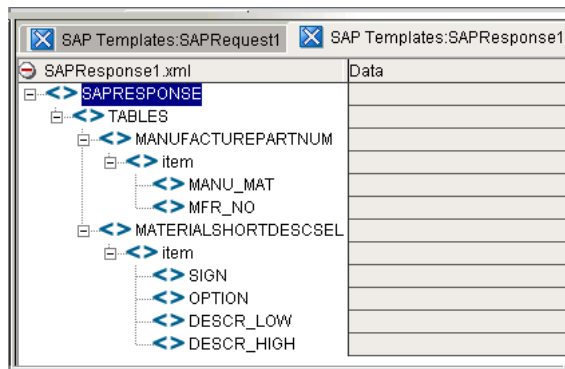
SAP Templates:SAPRequest1
SAP Templates:SAPResponse1

| SAPResponse1.xml | Data |
|---|---|
| SAPRESPONSE | |
| TABLES | |
| MANUFACTUREPARTNUM | |
| item | |
| MANU_MAT | |
| MFR_NO | |
| MATERIALSHORTDESCSEL | |
| item | |
| SIGN | |
| OPTION | |
| DESCR_LOW | |
| DESCR_HIGH | |